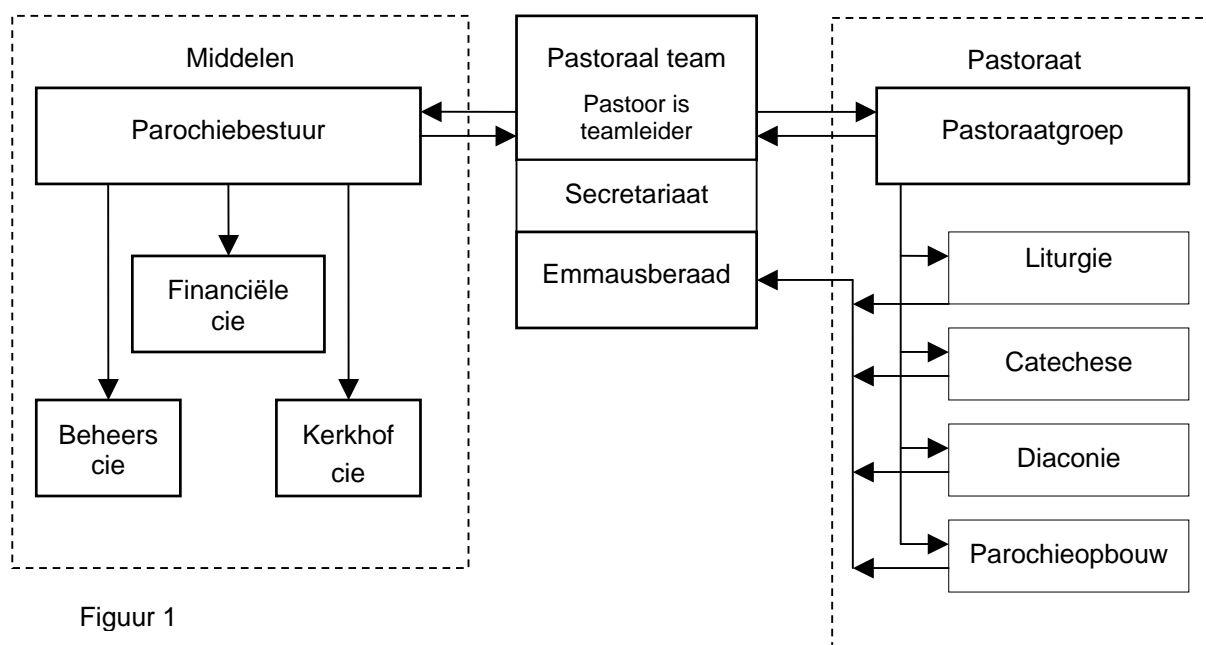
Middelen

Parochiebestuur

Financiële cie

Beheers cie

Kerkhof cie

Pastoraal team

Pastoor is teamleider

Secretariaat

Emmausberaad

Pastoraat

Pastoraatgroep

Liturgie

Catechese

Diaconie

Parochieopbouw

Figuur 1